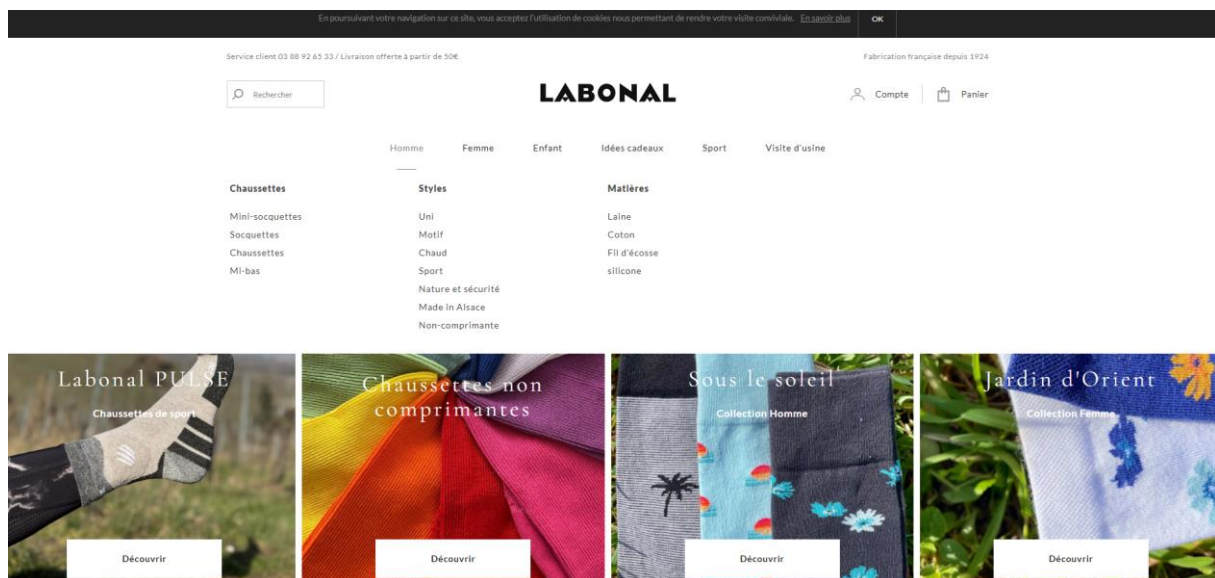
En poursuivant votre navigation sur ce site, vous acceptez l'utilisation de cookies nous permettant de rendre votre visite conviviale. En savoir plus OK

Service client 03 88 92 65 33 / Livraison offerte à partir de 50€

Fabrication française depuis 1924

Rechercher

LABONAL

Compte Panier

Homme Femme Enfant Idées cadeaux Sport Visite d'usine

Chaussettes
Mini-socquettes
Socquettes
Chaussettes
Mi-bas

Styles
Uni
Motif
Chaud
Sport
Nature et sécurité
Made in Alsace
Non-comprimante

Matières
Laine
Coton
Fil d'écosse
silicone

Labonal PULSE
Chaussettes de sport
Découvrir

Chaussettes non comprimantes
Découvrir

Sous le soleil
Collection Homme
Découvrir

Jardin d'Orient
Collection Femme
Découvrir